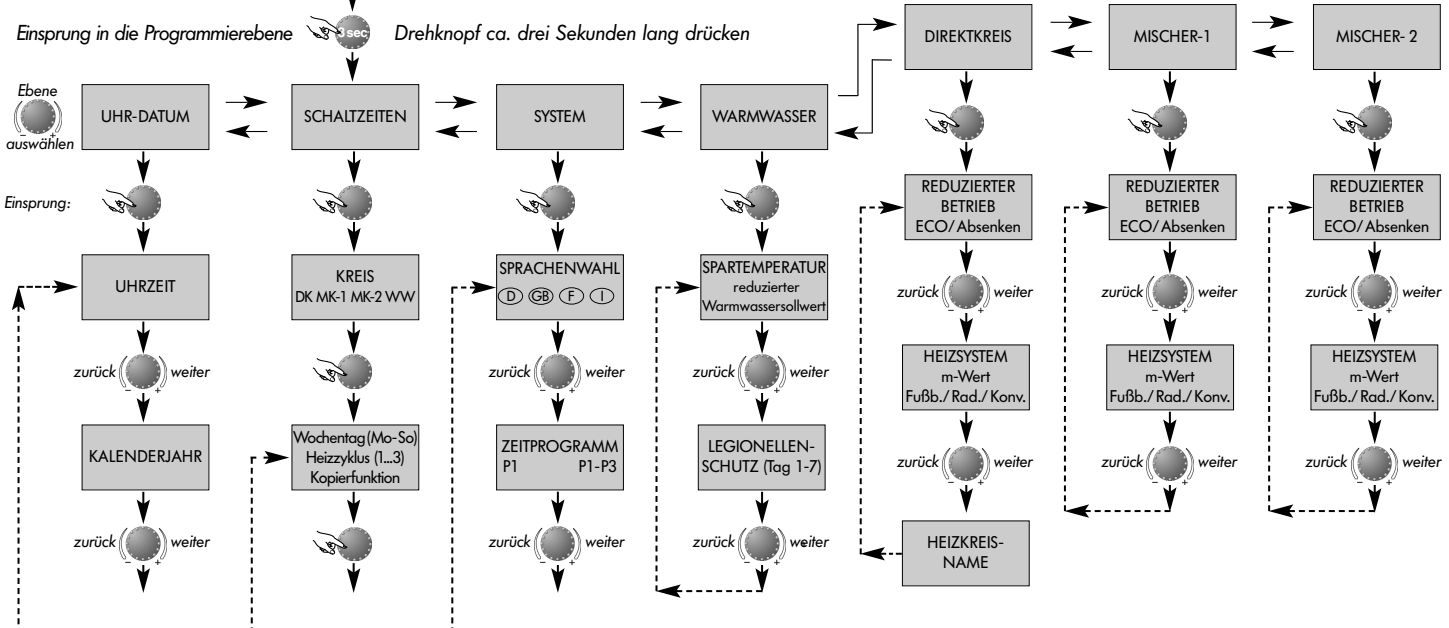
Einsprung in die Programmierebene 3 sec Drehknopf ca. drei Sekunden lang drücken

DIREKTKREIS
MISCHER-1
MISCHER- 2

Ebene
auswählen

UHR-DATUM
SCHALTZEITEN
SYSTEM
WARMWASSER

Einsprung:

REDUZIERTER BETRIEB ECO/ Absenken
REDUZIERTER BETRIEB ECO/ Absenken
REDUZIERTER BETRIEB ECO/ Absenken

UHRZEIT
KREIS DK MK-1 MK-2 WW
SPRACHENWAHL D GB F I
SPARTEMPERATUR reduzierter Warmwassersollwert

zurück weiter
zurück weiter
zurück weiter

HEIZSYSTEM m-Wert Fußb./ Rad./ Konv.
HEIZSYSTEM m-Wert Fußb./ Rad./ Konv.
HEIZSYSTEM m-Wert Fußb./ Rad./ Konv.

zurück weiter
zurück weiter
zurück weiter

KALENDERJAHR
Wochentag(Mo-So) Heizzyklus (1...3) Kopierfunktion
ZEITPROGRAMM P1 P1-P3
LEGIONELLEN-SCHUTZ (Tag 1-7)

zurück weiter
zurück weiter
zurück weiter
zurück weiter
zurück weiter
zurück weiter

HEIZKREIS-NAME